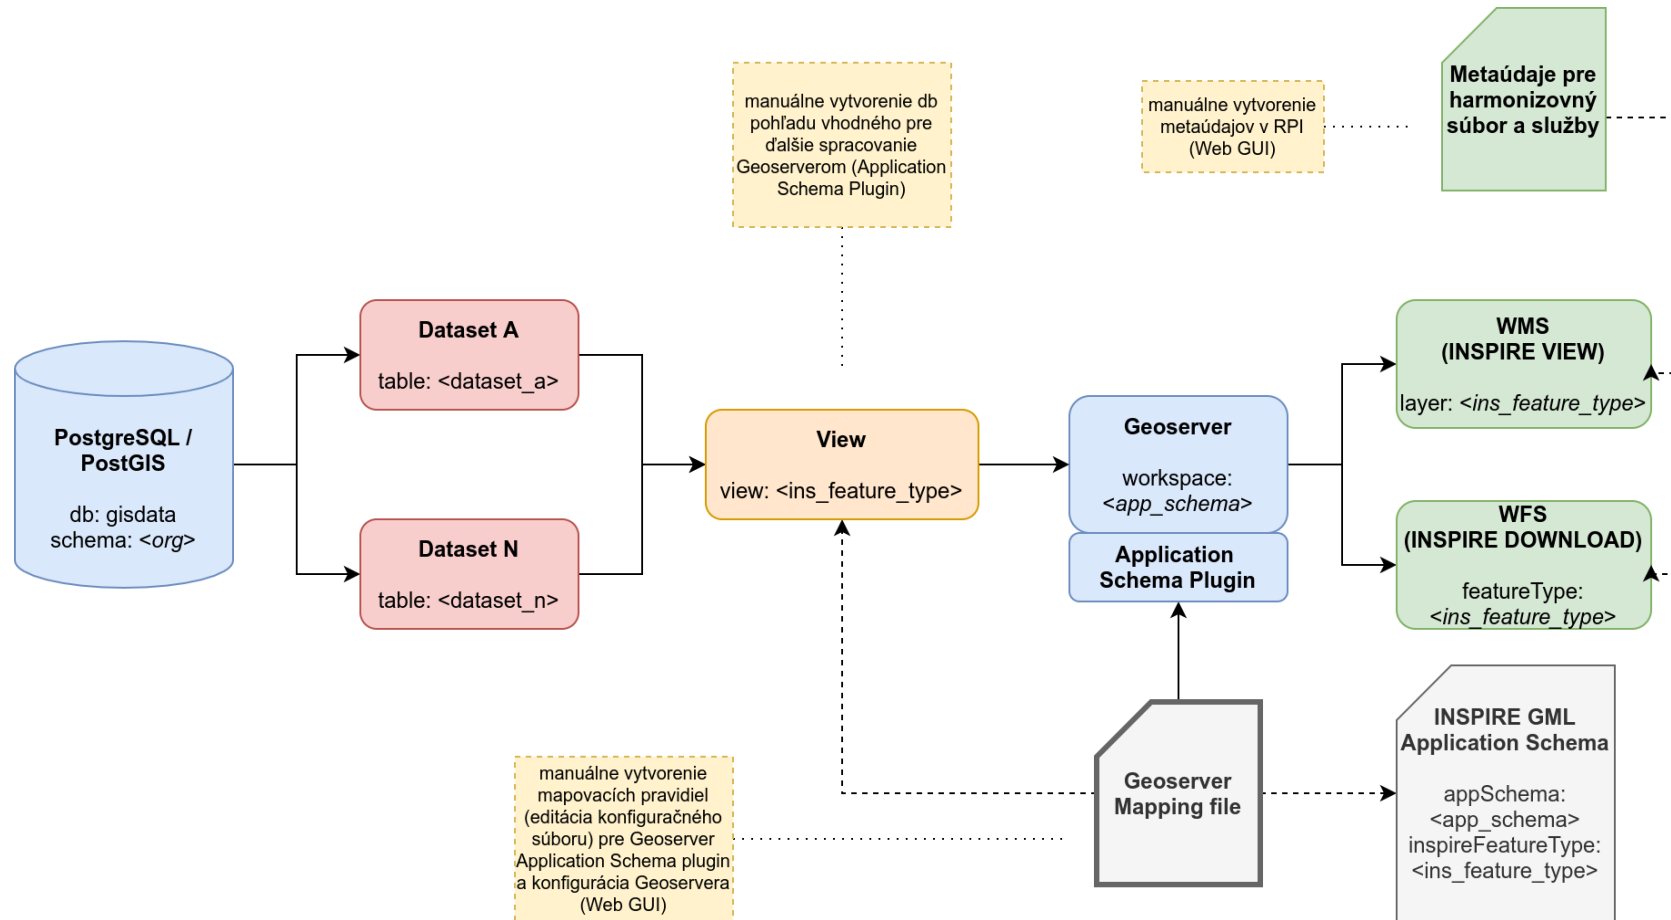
manuálne vytvorenie db pohľadu vhodného pre ďalšie spracovanie Geoserverom (Application Schema Plugin)

manuálne vytvorenie metaúdajov v RPI (Web GUI)

Metaúdaje pre harmonizovný súbor a služby

PostgreSQL / PostGIS

db: gisdata
schema: <org>

Dataset A

table: <dataset_a>

Dataset N

table: <dataset_n>

View

view: <ins_feature_type>

Geoserver

workspace: <app_schema>

Application Schema Plugin

WMS (INSPIRE VIEW)

layer: <ins_feature_type>

WFS (INSPIRE DOWNLOAD)

featureType: <ins_feature_type>

INSPIRE GML Application Schema

appSchema: <app_schema>
inspireFeatureType: <ins_feature_type>

Geoserver Mapping file

manuálne vytvorenie mapovacích pravidiel (editácia konfiguračného súboru) pre Geoserver Application Schema plugin a konfigurácia Geoservera (Web GUI)